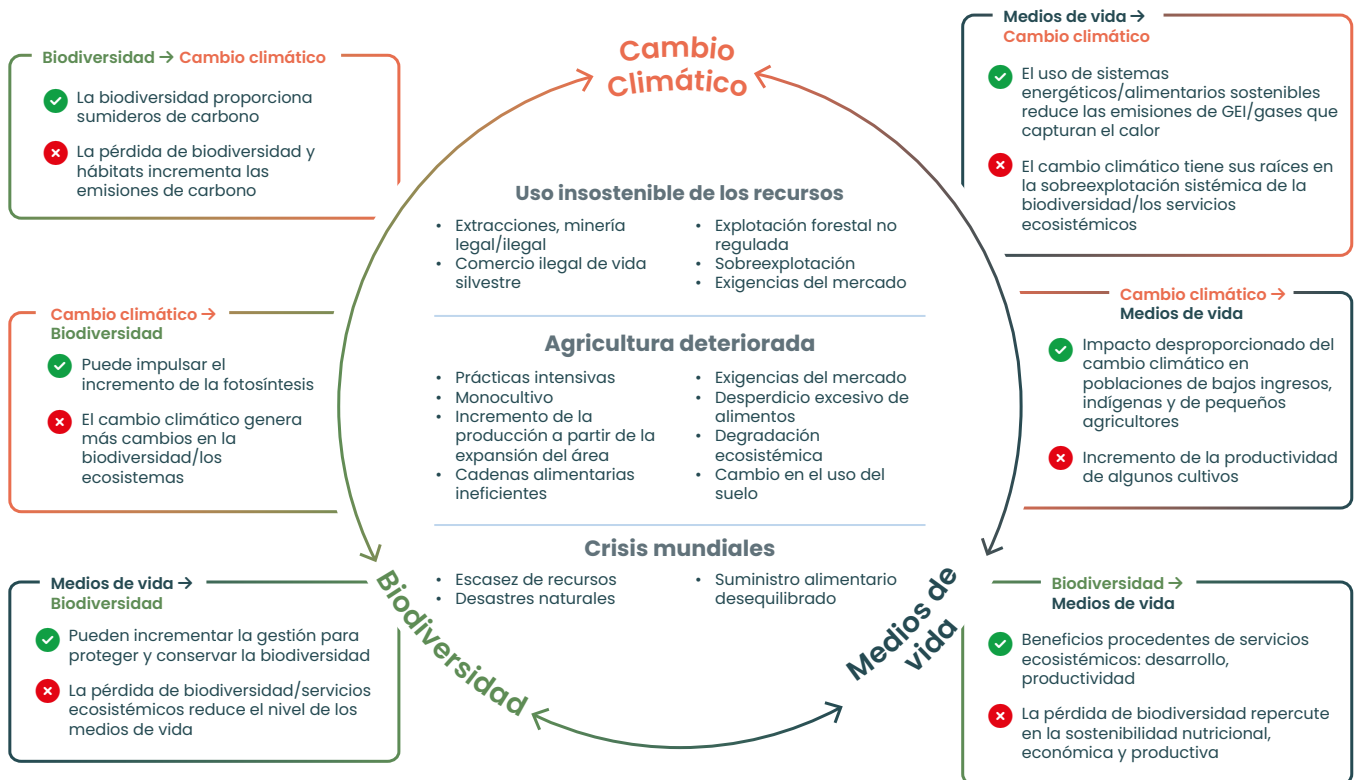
Biodiversidad → Cambio climático

La biodiversidad proporciona sumideros de carbono

La pérdida de biodiversidad y hábitats incrementa las emisiones de carbono

Cambio Climático

Medios de vida → Cambio climático

El uso de sistemas energéticos/alimentarios sostenibles reduce las emisiones de GEI/gases que capturan el calor

El cambio climático tiene sus raíces en la sobreexplotación sistémica de la biodiversidad/los servicios ecosistémicos

Uso insostenible de los recursos

- Extracciones, minería legal/ilegal
- Comercio ilegal de vida silvestre
- Explotación forestal no regulada
- Sobreexplotación
- Exigencias del mercado

Cambio climático → Biodiversidad

Puede impulsar el incremento de la fotosíntesis

El cambio climático genera más cambios en la biodiversidad/los ecosistemas

Agricultura deteriorada

- Prácticas intensivas
- Monocultivo
- Incremento de la producción a partir de la expansión del área
- Cadenas alimentarias ineficientes
- Exigencias del mercado
- Desperdicio excesivo de alimentos
- Degradación ecosistémica
- Cambio en el uso del suelo

Cambio climático → Medios de vida

Impacto desproporcionado del cambio climático en poblaciones de bajos ingresos, indígenas y de pequeños agricultores

Incremento de la productividad de algunos cultivos

Crisis mundiales

- Escasez de recursos
- Desastres naturales
- Suministro alimentario desequilibrado

Biodiversidad

Medios de vida

Medios de vida → Biodiversidad

Pueden incrementar la gestión para proteger y conservar la biodiversidad

La pérdida de biodiversidad/servicios ecosistémicos reduce el nivel de los medios de vida

Biodiversidad → Medios de vida

Beneficios procedentes de servicios ecosistémicos: desarrollo, productividad

La pérdida de biodiversidad repercute en la sostenibilidad nutricional, económica y productiva